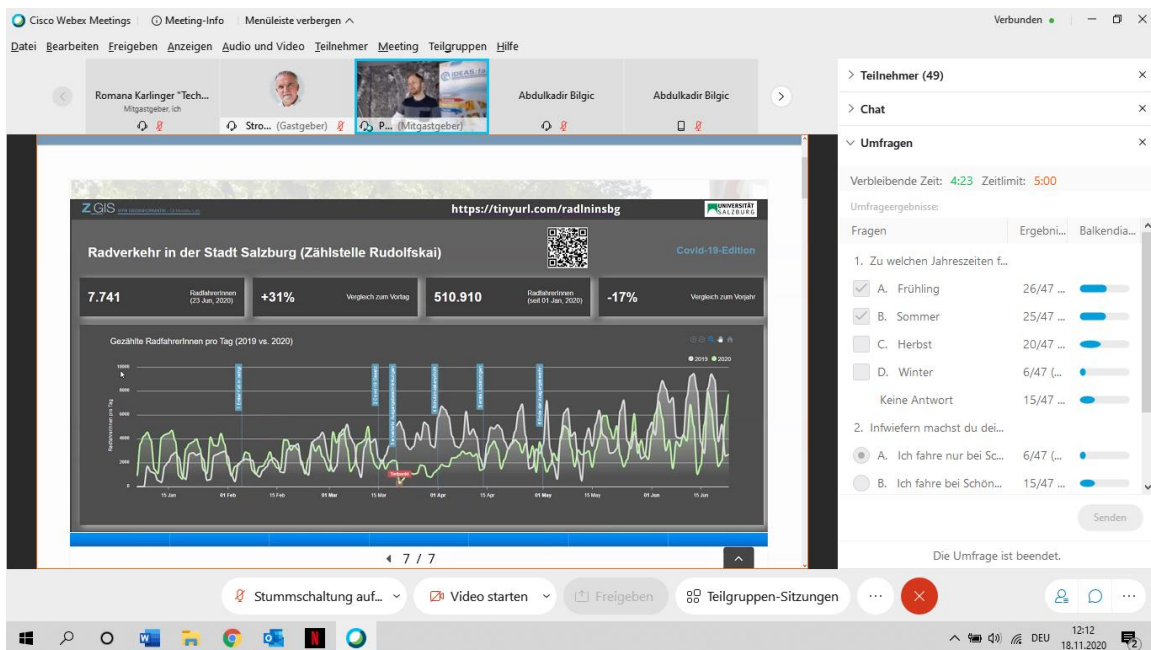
Cisco Webex Meetings | Meeting-Info | Menüleiste verbergen ^

Verbunden ●

Datei Bearbeiten Freigeben Anzeigen Audio und Video Teilnehmer Meeting Teilgruppen Hilfe

Romana Karlinger "Tech... Mitgastgeber, Ich

Stro... (Gastgeber)

P... (Mitgastgeber)

Abdulkadir Bilgic

Abdulkadir Bilgic

> Teilnehmer (49)

> Chat

Umfragen

Verbleibende Zeit: 4:23 Zeitlimit: 5:00

Umfrageergebnisse:

| Fragen | Ergebni... | Balkendia... |
|---|---|---|
| 1. Zu welchen Jahreszeiten f... | | |
| A. Frühling | 26/47 ... | |
| B. Sommer | 25/47 ... | |
| C. Herbst | 20/47 ... | |
| D. Winter | 6/47 (... | |
| Keine Antwort | 15/47 ... | |
| 2. Inwiefern machst du dei... | | |
| A. Ich fahre nur bei Sc... | 6/47 (... | |
| B. Ich fahre bei Schön... | 15/47 ... | |

Senden

Die Umfrage ist beendet.

Z_GIS

https://tinyurl.com/radlninsbg

UNIVERSITÄT SALZBURG

Radverkehr in der Stadt Salzburg (Zählstelle Rudolfskai)

Covid-19-Edition

7.741 RadfahrerInnen (23 Jun, 2020)

+31% Vergleich zum Vortag

510.910 RadfahrerInnen (seit 01 Jan, 2020)

-17% Vergleich zum Vorjahr

Gezählte RadfahrerInnen pro Tag (2019 vs. 2020)

● 2019 ● 2020

10000 8000 6000 4000 2000 0

15 Jan 01 Feb 15 Feb 01 Mar 15 Mar 01 Apr 15 Apr 01 May 15 May 01 Jun 15 Jun

7 / 7

Stummschaltung auf... Video starten Freigeben Teilgruppen-Sitzungen

DEU 12:12 18.11.2020